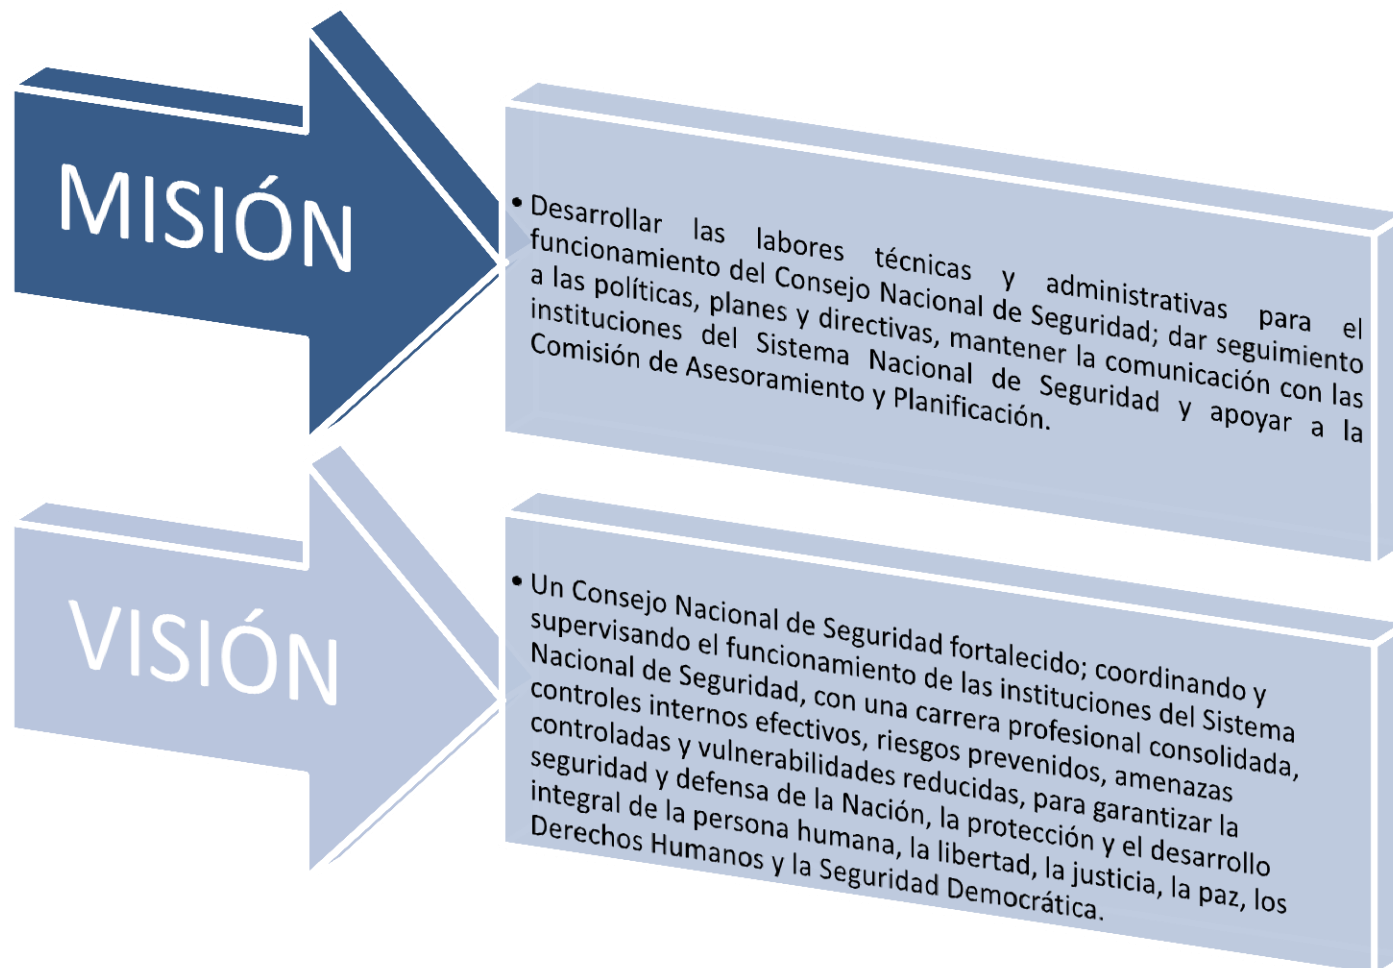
MISIÓN

• Desarrollar las labores técnicas y administrativas para el funcionamiento del Consejo Nacional de Seguridad; dar seguimiento a las políticas, planes y directivas, mantener la comunicación con las instituciones del Sistema Nacional de Seguridad y apoyar a la Comisión de Asesoramiento y Planificación.

VISIÓN

• Un Consejo Nacional de Seguridad fortalecido; coordinando y supervisando el funcionamiento de las instituciones del Sistema Nacional de Seguridad, con una carrera profesional consolidada, controles internos efectivos, riesgos prevenidos, amenazas controladas y vulnerabilidades reducidas, para garantizar la seguridad y defensa de la Nación, la protección y el desarrollo integral de la persona humana, la libertad, la justicia, la paz, los Derechos Humanos y la Seguridad Democrática.